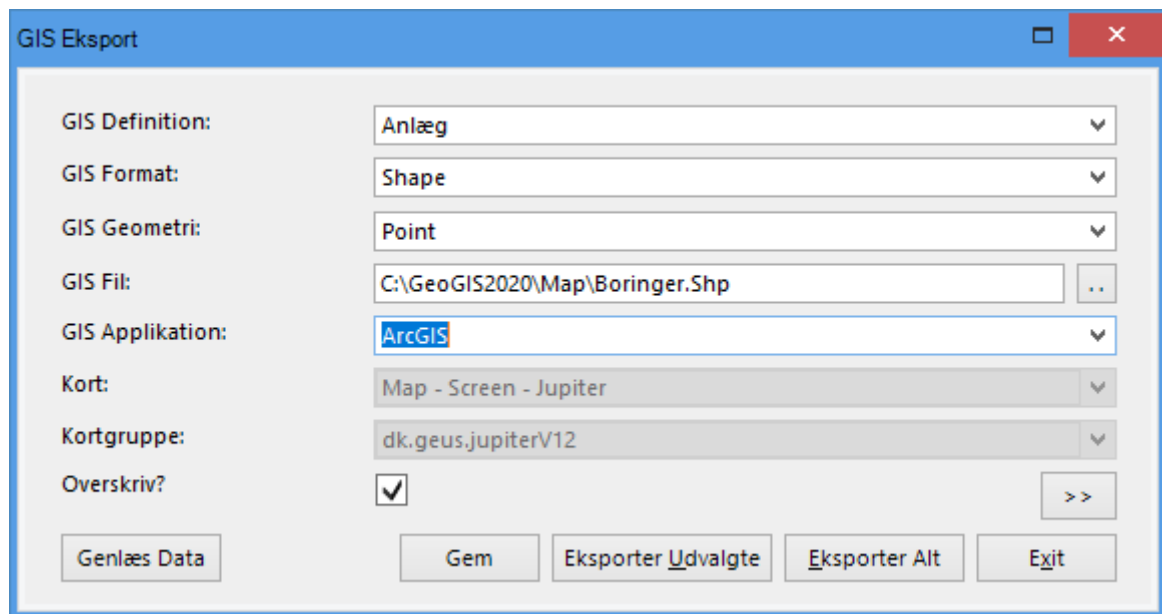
GIS Eksport

GIS Definition: Anlæg

GIS Format: Shape

GIS Geometri: Point

GIS Fil: C:\GeoGIS2020\Map\Boringer.Shp ..

GIS Applikation: ArcGIS

Kort: Map - Screen - Jupiter

Kortgruppe: dk.geus.jupiterV12

Overskriv?

>>

Genlæs Data

Gem

Eksporter Udvalgte

Eksporter Alt

Exit